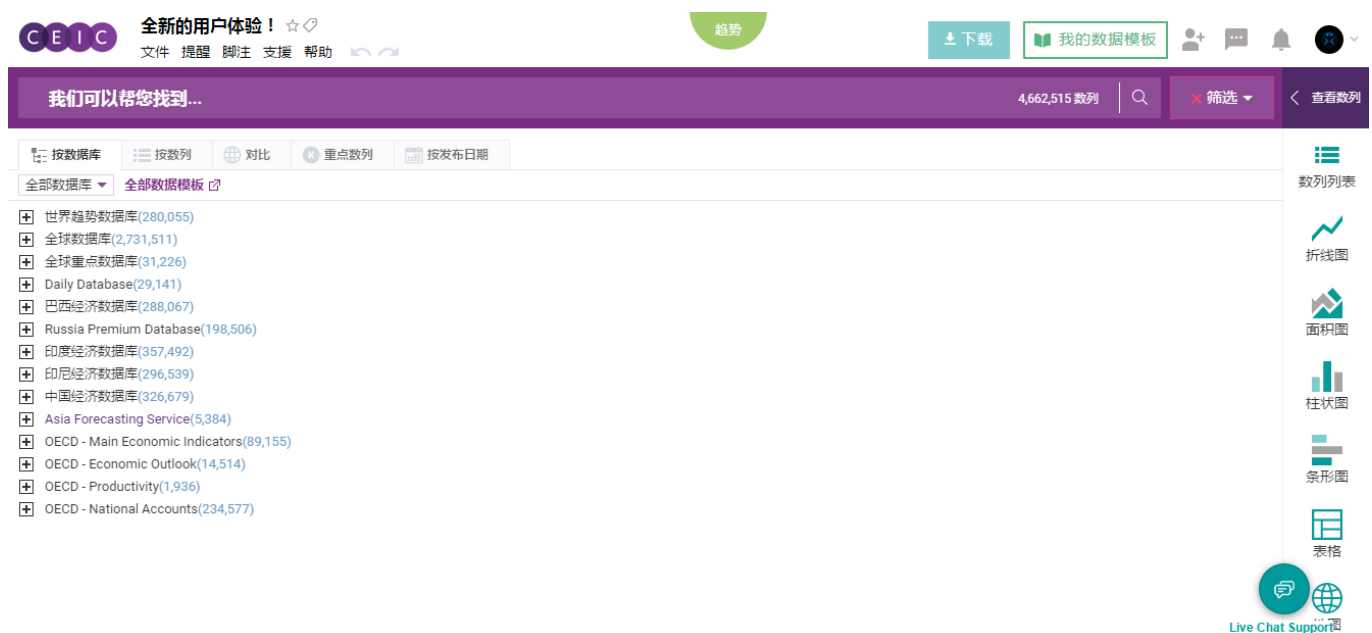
CEIC 全新的用户体验！

文件 提醒 脚注 支援 帮助

趋势

下载 我的数据模板

我们可以帮您找到...

4,662,515 数列

筛选

查看数列

按数据库 按数列 对比 重点数列 按发布日期

全部数据库 全部数据模板

世界趋势数据库(280,055)
全球数据库(2,731,511)
全球重点数据库(31,226)
Daily Database(29,141)
巴西经济数据库(288,067)
Russia Premium Database(198,506)
印度经济数据库(357,492)
印尼经济数据库(296,539)
中国经济数据库(326,679)
Asia Forecasting Service(5,384)
OECD - Main Economic Indicators(89,155)
OECD - Economic Outlook(14,514)
OECD - Productivity(1,936)
OECD - National Accounts(234,577)

数列列表
折线图
面积图
柱状图
条形图
表格
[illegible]图

Live Chat Support